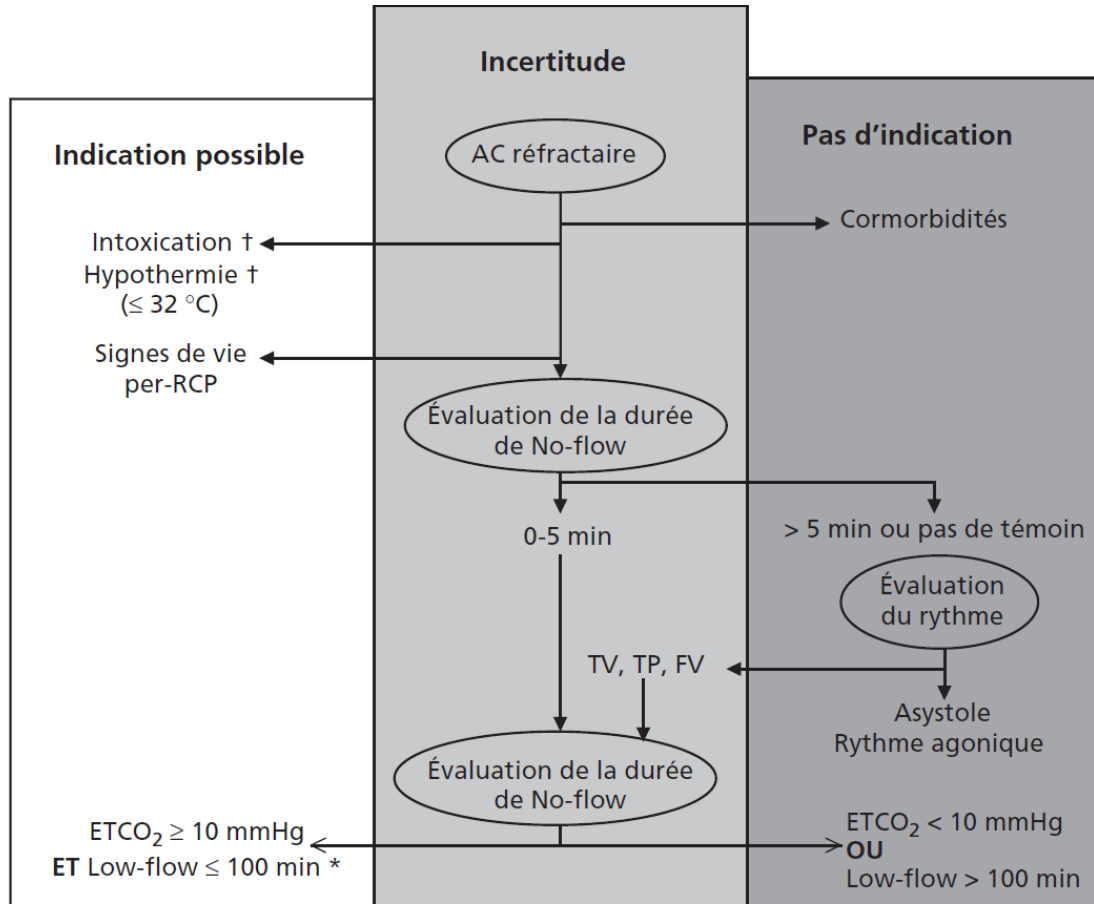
Incertitude

Indication possible

Pas d'indication

AC réfractaire

Cormorbidités

Intoxication †
Hypothermie †
(≤ 32 °C)

Signes de vie per-RCP

Évaluation de la durée de No-flow

0-5 min

> 5 min ou pas de témoin

Évaluation du rythme

TV, TP, FV

Asystole
Rythme agonique

Évaluation de la durée de No-flow

$ETCO_2 \geq 10$ mmHg
**ET** Low-flow ≤ 100 min *

$ETCO_2 < 10$ mmHg
**OU**
Low-flow > 100 min